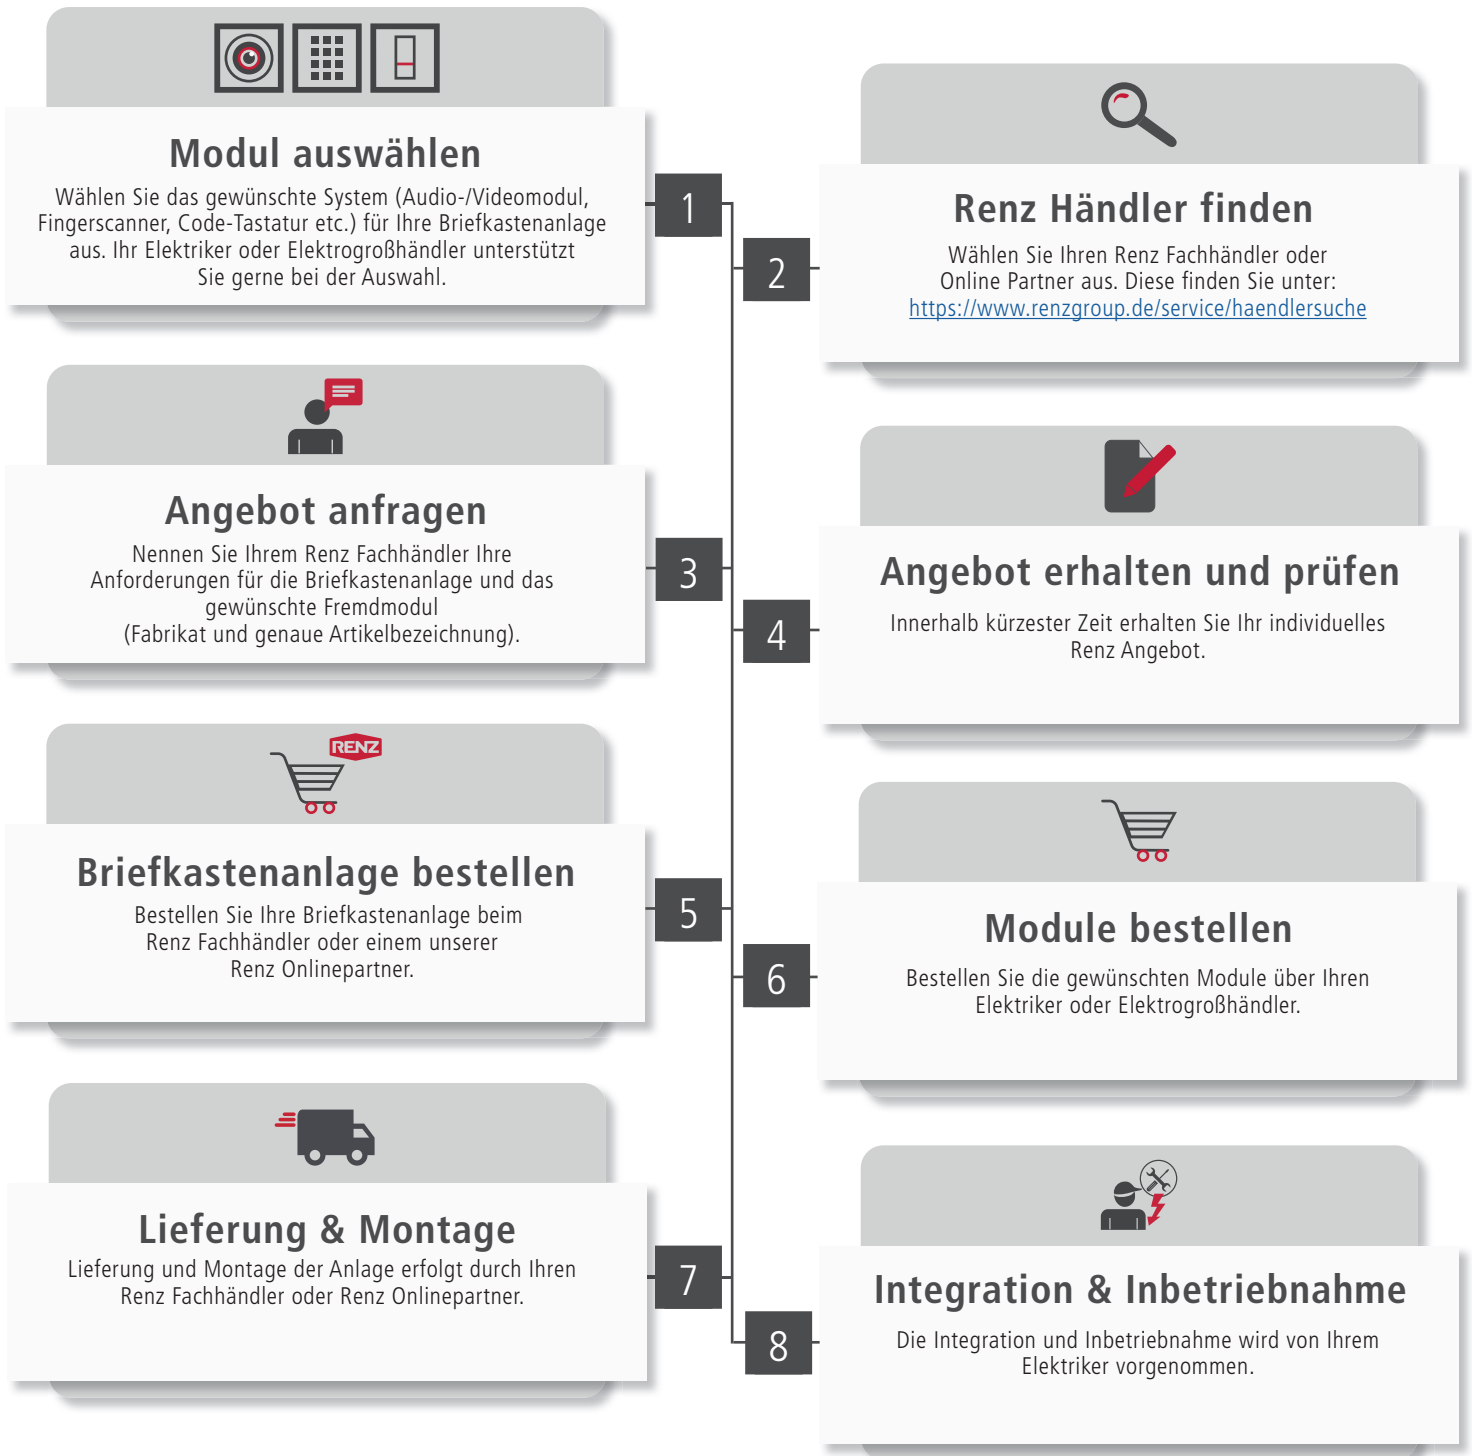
Modul auswählen

Wählen Sie das gewünschte System (Audio-/Videomodul, Fingerscanner, Code-Tastatur etc.) für Ihre Briefkastenanlage aus. Ihr Elektriker oder Elektrogroßhändler unterstützt Sie gerne bei der Auswahl.

1

2

Renz Händler finden

Wählen Sie Ihren Renz Fachhändler oder Online Partner aus. Diese finden Sie unter: https://www.renzgroup.de/service/haendlersuche

Angebot anfragen

Nennen Sie Ihrem Renz Fachhändler Ihre Anforderungen für die Briefkastenanlage und das gewünschte Fremdmodul (Fabrikat und genaue Artikelbezeichnung).

3

4

Angebot erhalten und prüfen

Innerhalb kürzester Zeit erhalten Sie Ihr individuelles Renz Angebot.

RENZ

Briefkastenanlage bestellen

Bestellen Sie Ihre Briefkastenanlage beim Renz Fachhändler oder einem unserer Renz Onlinepartner.

5

6

Module bestellen

Bestellen Sie die gewünschten Module über Ihren Elektriker oder Elektrogroßhändler.

Lieferung & Montage

Lieferung und Montage der Anlage erfolgt durch Ihren Renz Fachhändler oder Renz Onlinepartner.

7

8

Integration & Inbetriebnahme

Die Integration und Inbetriebnahme wird von Ihrem Elektriker vorgenommen.